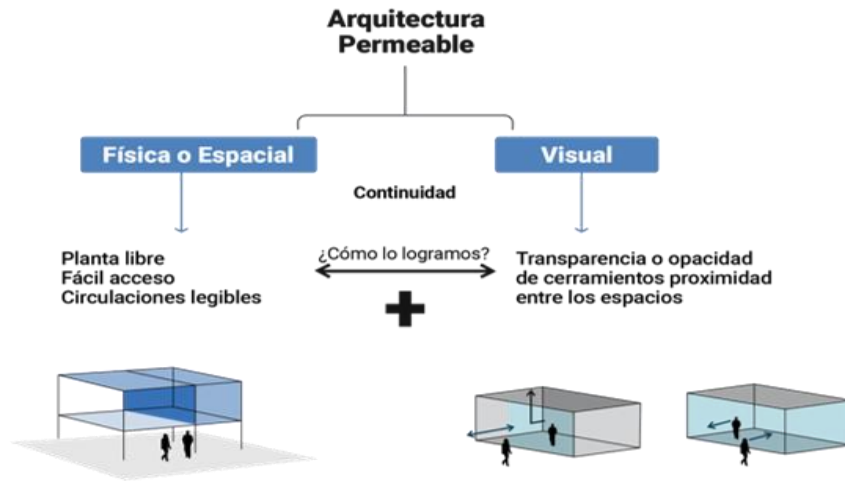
Arquitectura Permeable

Física o Espacial

Visual

Continuidad

Planta libre
Fácil acceso
Circulaciones legibles

¿Cómo lo logramos?

Transparencia o opacidad de cerramientos proximidad entre los espacios